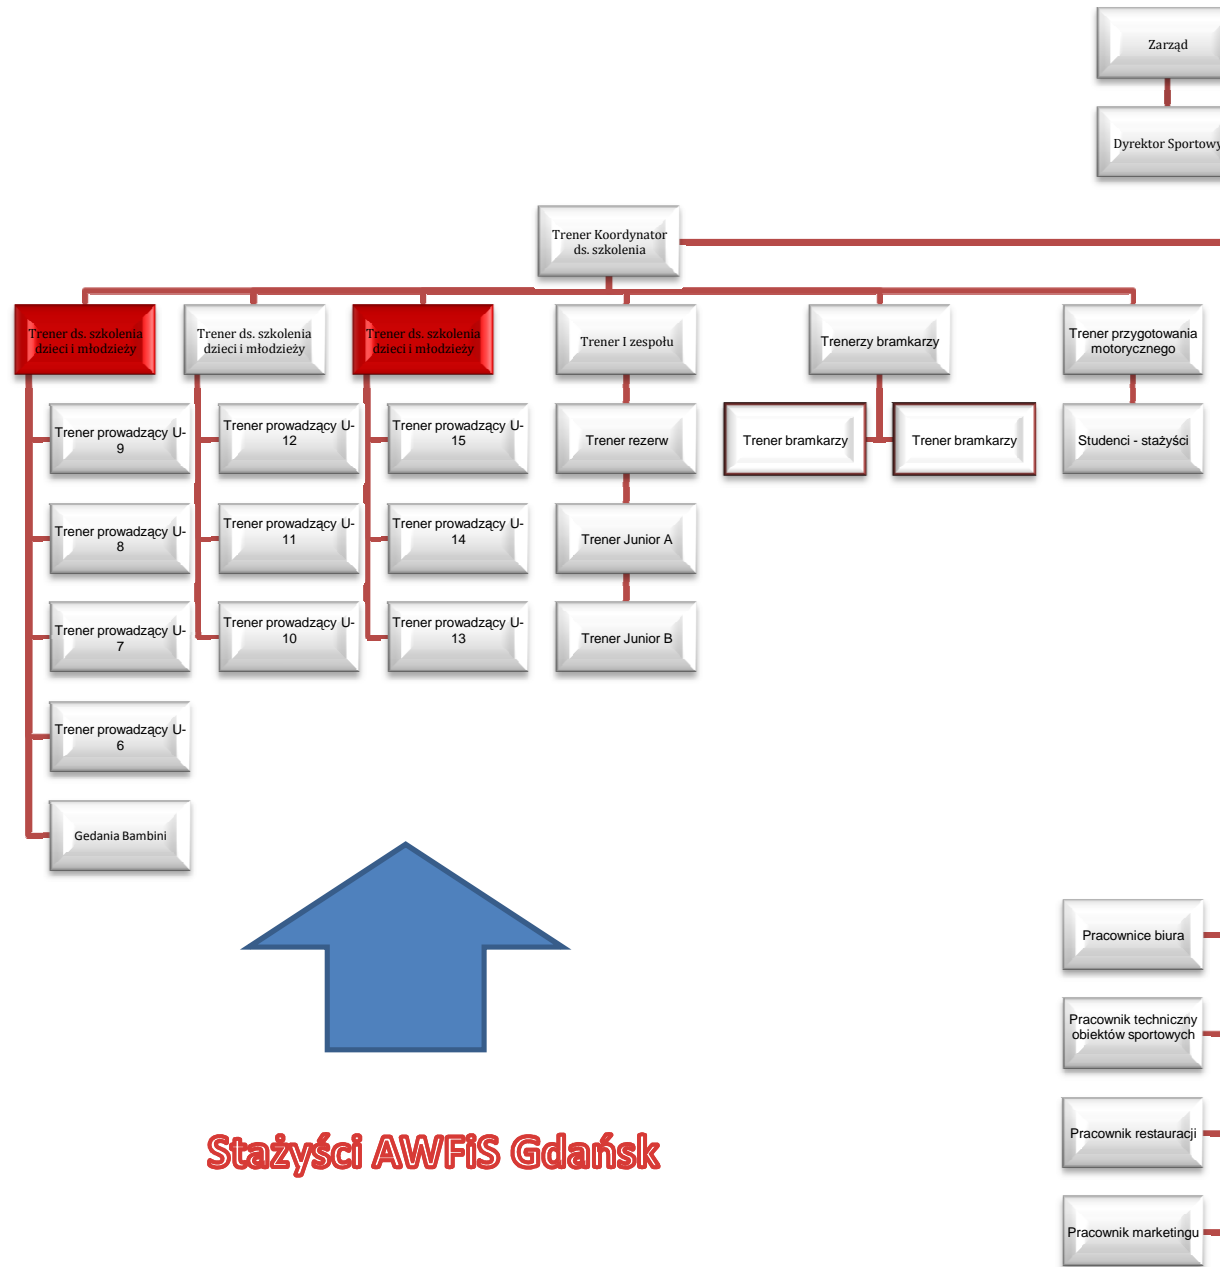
Zarząd

Dyrektor Sportowy

Trener Koordynator ds. szkolenia

Trener ds. szkolenia dzieci i młodzieży

Trener ds. szkolenia dzieci i młodzieży

Trener ds. szkolenia dzieci i młodzieży

Trener I zespołu

Trenerzy bramkarzy

Trener przygotowania motorycznego

Trener prowadzący U-9

Trener prowadzący U-8

Trener prowadzący U-7

Trener prowadzący U-6

Gedania Bambini

Trener prowadzący U-12

Trener prowadzący U-11

Trener prowadzący U-10

Trener prowadzący U-15

Trener prowadzący U-14

Trener prowadzący U-13

Trener rezerw

Trener Junior A

Trener Junior B

Trener bramkarzy

Trener bramkarzy

Studenci - stażyści

Stażyści AWFiS Gdańsk

Pracownice biura

Pracownik techniczny obiektów sportowych

Pracownik restauracji

Pracownik marketingu